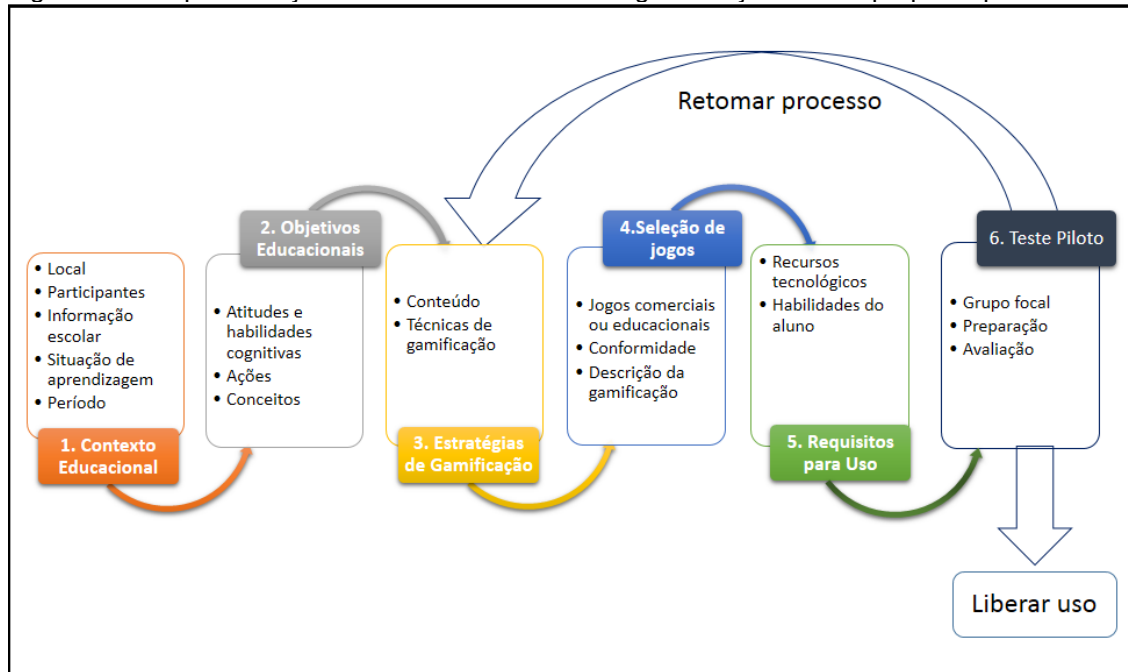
Retomar processo

• Local
• Participantes
• Informação escolar
• Situação de aprendizagem
• Período

1. Contexto Educacional

2. Objetivos Educacionais

• Atitudes e habilidades cognitivas
• Ações
• Conceitos

• Conteúdo
• Técnicas de gamificação

3. Estratégias de Gamificação

4.Seleção de jogos

• Jogos comerciais ou educacionais
• Conformidade
• Descrição da gamificação

• Recursos tecnológicos
• Habilidades do aluno

5. Requisitos para Uso

6. Teste Piloto

• Grupo focal
• Preparação
• Avaliação

Liberar uso